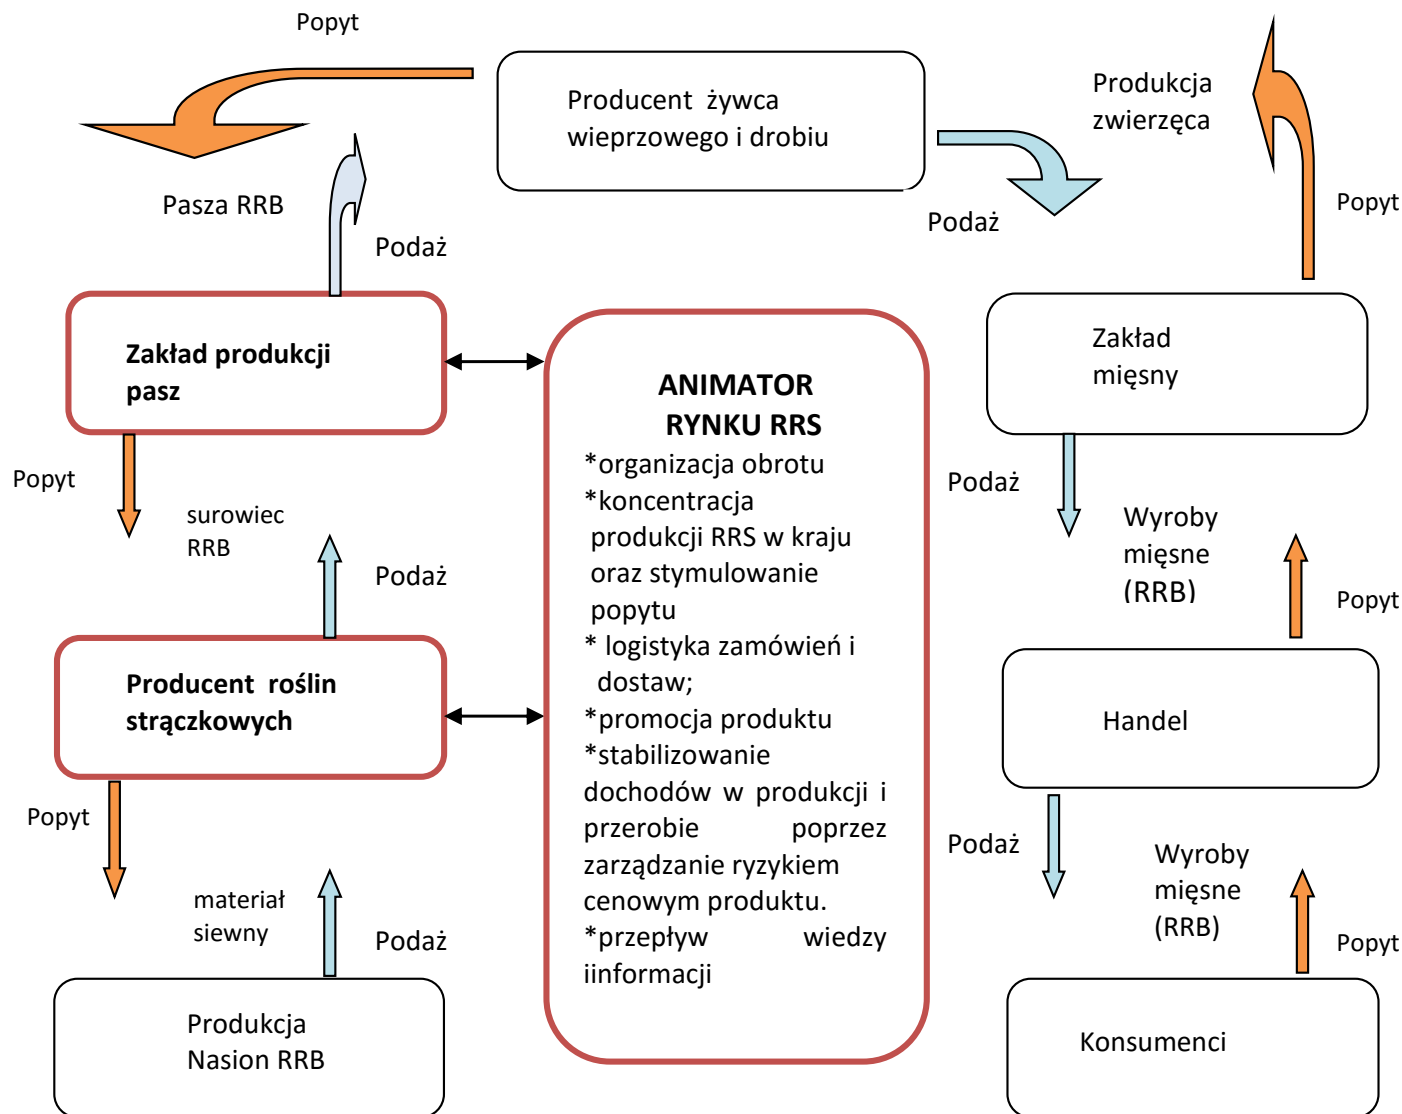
Popyt

Producent żywca wieprzowego i drobiu

Produkcja zwierzęca

Pasza RRB

Podaż

Podaż

Popyt

Zakład produkcji pasz

ANIMATOR RYNKU RRS
*organizacja obrotu
*koncentracja produkcji RRS w kraju oraz stymulowanie popytu
* logistyka zamówień i dostaw;
*promocja produktu
*stabilizowanie dochodów w produkcji i przerobie poprzez zarządzanie ryzykiem cenowym produktu.
*przepływ wiedzy iinformacji

Zakład mięsny

Popyt

surowiec RRB

Podaż

Podaż

Wyroby mięsne (RRB)

Popyt

Producent roślin strączkowych

Handel

Popyt

materiał siewny

Podaż

Podaż

Wyroby mięsne (RRB)

Popyt

Produkcja Nasion RRB

Konsumenci